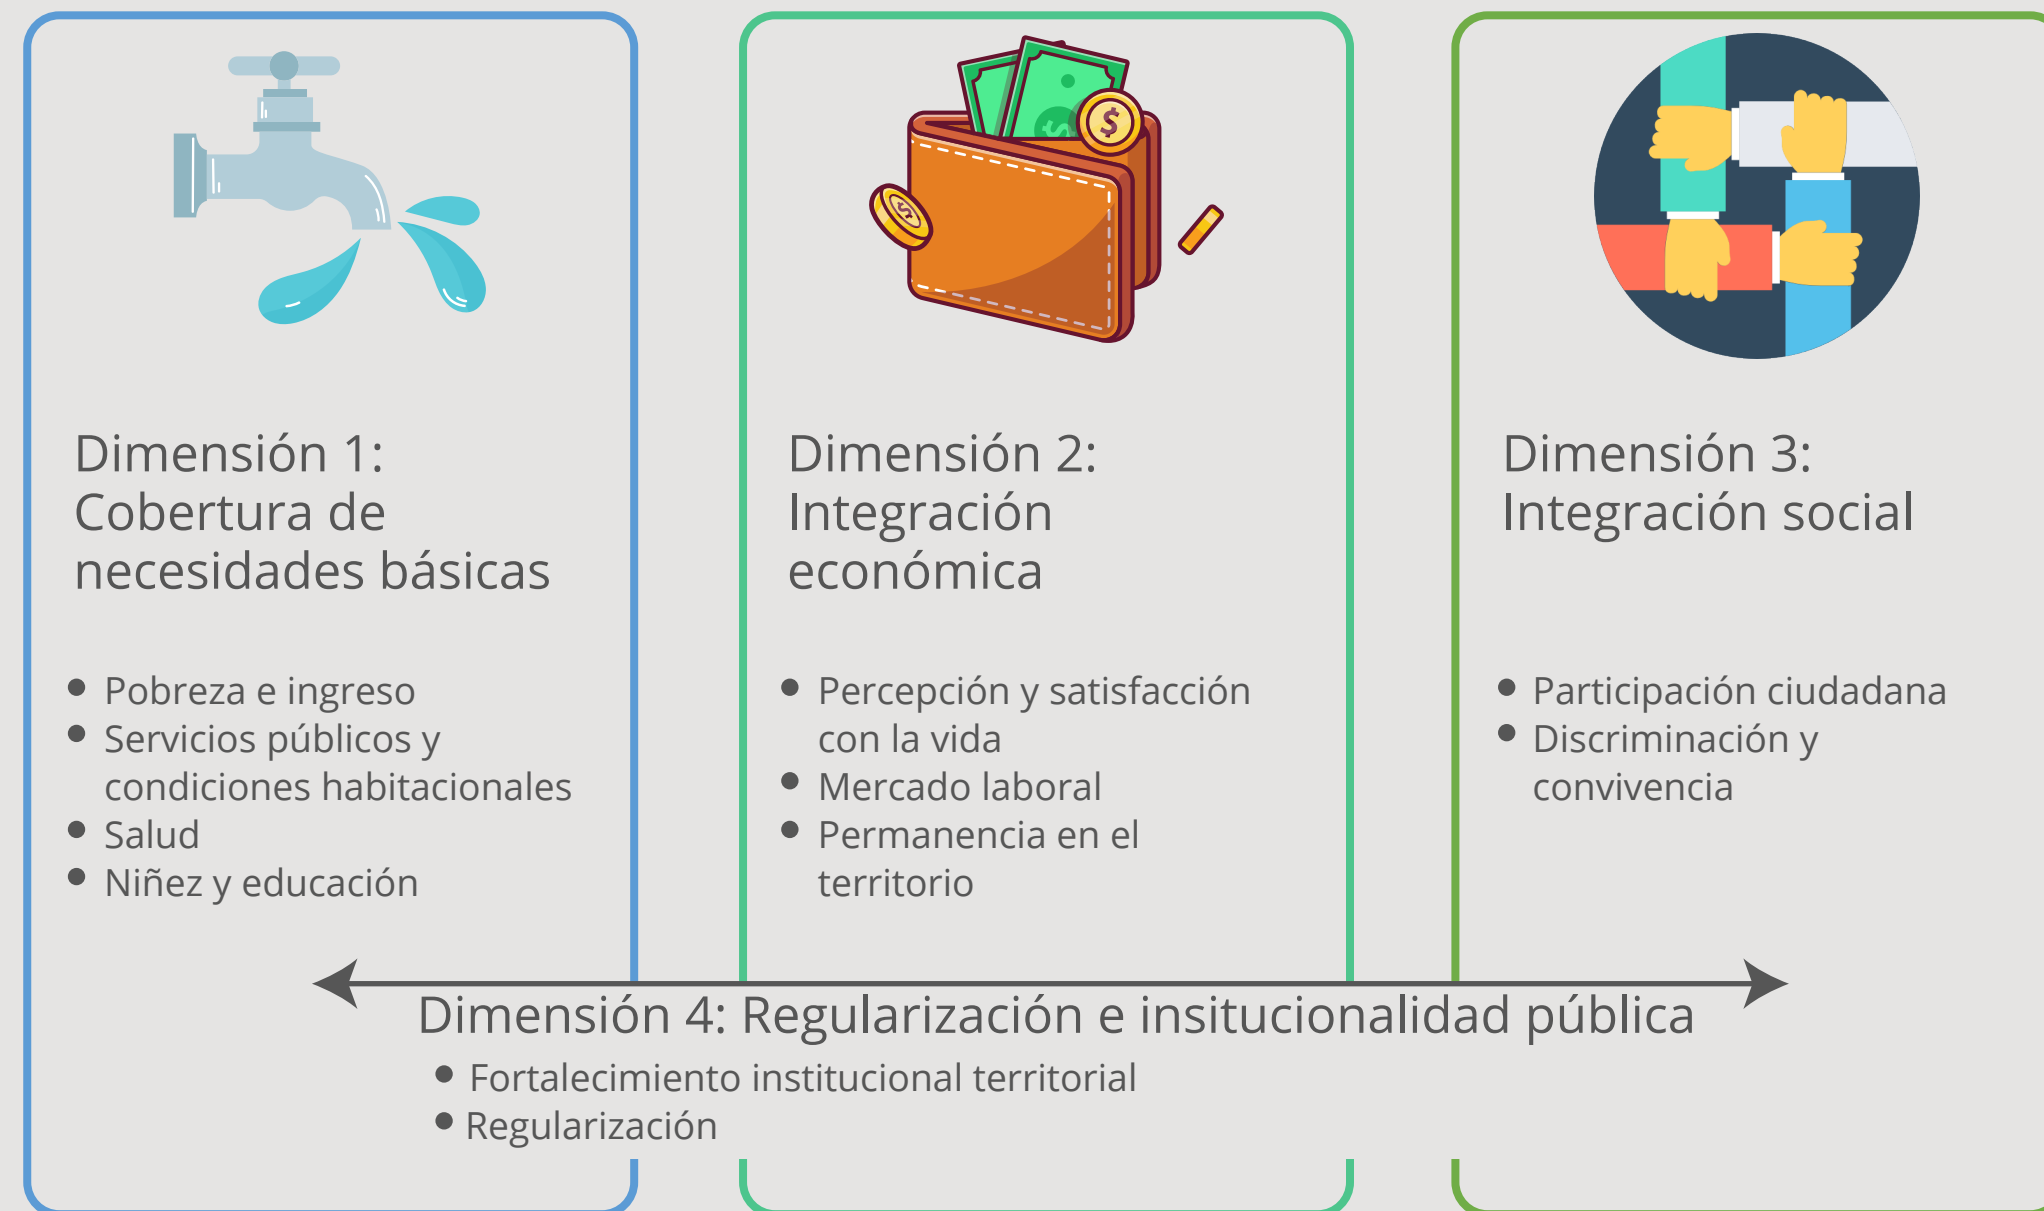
Dimensión 1: Cobertura de necesidades básicas

- Pobreza e ingreso
- Servicios públicos y condiciones habitacionales
- Salud
- Niñez y educación

Dimensión 2: Integración económica

- Percepción y satisfacción con la vida
- Mercado laboral
- Permanencia en el territorio

Dimensión 3: Integración social

- Participación ciudadana
- Discriminación y convivencia

Dimensión 4: Regularización e insitucionalidad pública

- Fortalecimiento institucional territorial
- Regularización